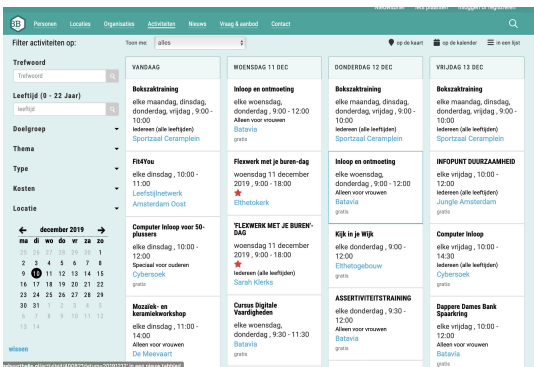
Nieuwsbrief   Gratis plaatsen   Inloggen of registreren

Personen   Locaties   Organisaties   Activiteiten   Nieuws   Vraag & aanbod   Contact

Filter activiteiten op:

Toon me: alles

op de kaart   op de kalender   in een lijst

Trefwoord
Trefwoord

Leeftijd (0 - 22 Jaar)
leeftijd

Doelgroep

Thema

Type

Kosten

Locatie

december 2019

| ma | di | wo | do | vr | za | zo |
|---|---|---|---|---|---|---|
| 25 | 26 | 27 | 28 | 29 | 30 | 1 |
| 2 | 3 | 4 | 5 | 6 | 7 | 8 |
| 9 | 10 | 11 | 12 | 13 | 14 | 15 |
| 16 | 17 | 18 | 19 | 20 | 21 | 22 |
| 23 | 24 | 25 | 26 | 27 | 28 | 29 |
| 30 | 31 | 1 | 2 | 3 | 4 | 5 |
| 6 | 7 | 8 | 9 | 10 | 11 | 12 |
| 13 | 14 | | | | | |

wissen

VANDAAG

Bokszaktraining
elke maandag, dinsdag, donderdag, vrijdag , 9:00 - 10:00
Iedereen (alle leeftijden)
Sportzaal Cereamplein

Fit4You
elke dinsdag , 10:00 - 11:00
Leefstijlnetwerk Amsterdam Oost

Computer Inloop voor 50-plussers
elke dinsdag , 10:00 - 12:00
Speciaal voor ouderen
Cybersoek
gratis

Mozaïek- en keramiekworkshop
elke dinsdag , 11:00 - 14:00
Alleen voor vrouwen
De Meevaart

WOENSDAG 11 DEC

Inloop en ontmoeting
elke woensdag , 9:00 - 12:00
Alleen voor vrouwen
Batavia
gratis

Flexwerk met je buren-dag
woensdag 11 december 2019 , 9:00 - 18:00
Elthetokerk

'FLEXWERK MET JE BUREN'-DAG
woensdag 11 december 2019 , 9:00 - 18:00
Iedereen (alle leeftijden)
Sarah Klerks

Cursus Digitale Vaardigheden
elke woensdag , 9:30 - 11:30
Batavia
gratis

DONDERDAG 12 DEC

Bokszaktraining
elke maandag, dinsdag, donderdag, vrijdag , 9:00 - 10:00
Iedereen (alle leeftijden)
Sportzaal Cereamplein

Inloop en ontmoeting
elke woensdag, donderdag , 9:00 - 12:00
Alleen voor vrouwen
Batavia
gratis

Kijk in je Wijk
elke donderdag , 9:00 - 12:00
Elthetogebouw
gratis

ASSERTIVITEITSTRAINING
elke donderdag , 9:30 - 12:00
Alleen voor vrouwen
Batavia
gratis

VRIJDAG 13 DEC

Bokszaktraining
elke maandag, dinsdag, donderdag, vrijdag , 9:00 - 10:00
Iedereen (alle leeftijden)
Sportzaal Cereamplein

INFOPUNT DUURZAAMHEID
elke vrijdag , 10:00 - 12:00
Iedereen (alle leeftijden)
Jungle Amsterdam

Computer Inloop
elke vrijdag , 10:00 - 14:30
Iedereen (alle leeftijden)
Cybersoek
gratis

Dappere Dames Bank Sparkring
elke vrijdag , 10:00 - 12:00
Alleen voor vrouwen
Batavia
gratis

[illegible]